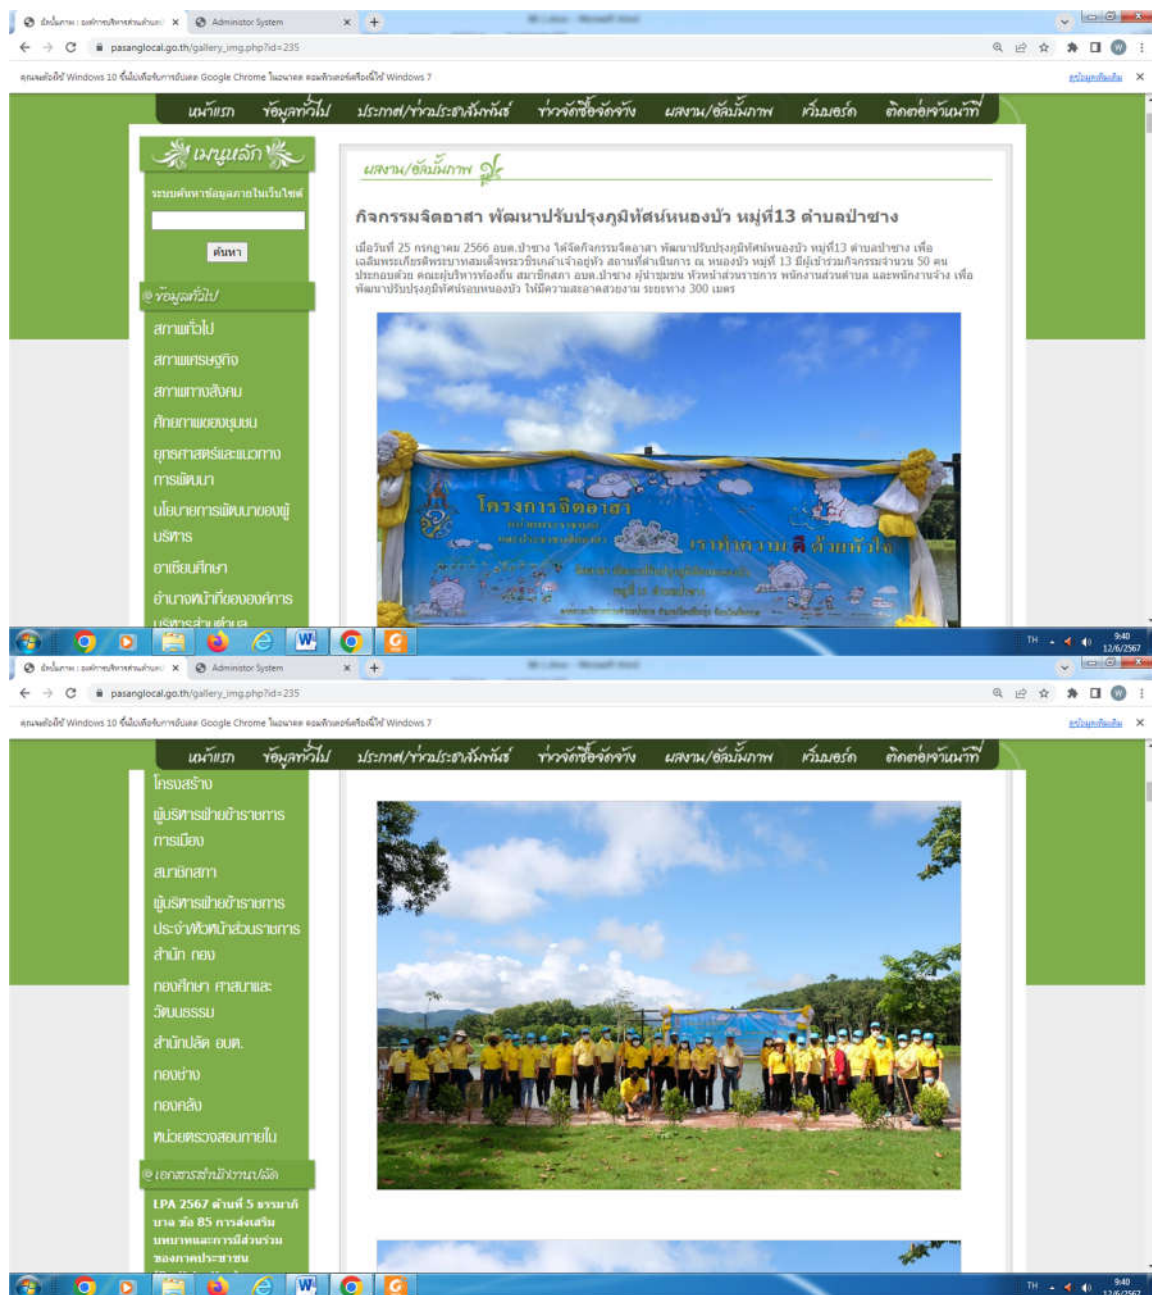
Administrator System
pasanglocal.go.th/gallery_img.php?id=235
คุณกำลังใช้ Windows 10 ซึ่งไม่ได้รับการอัปเดต Google Chrome ในอนาคต คอมพิวเตอร์เครื่องนี้ใช้ Windows 7

หน้าแรก ข้อมูลทั่วไป ประกาศ/ประชาสัมพันธ์ ข่าวจัดซื้อจัดจ้าง ผลงาน/อัลบั้มภาพ เว็บบอร์ด ติดต่อเจ้าหน้าที่

เมนูหลัก
ระบบค้นหาข้อมูลภายในเว็บไซต์
ค้นหา
ข้อมูลทั่วไป
สภาพทั่วไป
สภาพเศรษฐกิจ
สภาพทางสังคม
ศักยภาพของชุมชน
ยุทธศาสตร์และแนวทางการพัฒนา
นโยบายการพัฒนาของผู้บริหาร
อาเซียนศึกษา
อำนาจหน้าที่ขององค์การบริหารส่วนตำบล

ผลงาน/อัลบั้มภาพ

กิจกรรมจิตอาสา พัฒนาปรับปรุงภูมิทัศน์หนองบัว หมู่ที่13 ตำบลป่าซาง

เมื่อวันที่ 25 กรกฎาคม 2566 อบต.ป่าซาง ได้จัดกิจกรรมจิตอาสา พัฒนาปรับปรุงภูมิทัศน์หนองบัว หมู่ที่13 ตำบลป่าซาง เพื่อเฉลิมพระเกียรติพระบาทสมเด็จพระวชิรเกล้าเจ้าอยู่หัว สถานที่ดำเนินการ ณ หนองบัว หมู่ที่ 13 มีผู้เข้าร่วมกิจกรรมจำนวน 50 คน ประกอบด้วย คณะผู้บริหารท้องถิ่น สมาชิกสภา อบต.ป่าซาง ผู้นำชุมชน หัวหน้าส่วนราชการ พนักงานส่วนตำบล และพนักงานจ้าง เพื่อพัฒนาปรับปรุงภูมิทัศน์รอบหนองบัว ให้มีความสะอาดสวยงาม ระยะทาง 300 เมตร

โครงการจิตอาสา
เราทำความ ดี ด้วยหัวใจ
หมู่ที่ 13 ตำบลป่าซาง

TH 9:40 12/6/2567

Administrator System
pasanglocal.go.th/gallery_img.php?id=235
คุณกำลังใช้ Windows 10 ซึ่งไม่ได้รับการอัปเดต Google Chrome ในอนาคต คอมพิวเตอร์เครื่องนี้ใช้ Windows 7

หน้าแรก ข้อมูลทั่วไป ประกาศ/ประชาสัมพันธ์ ข่าวจัดซื้อจัดจ้าง ผลงาน/อัลบั้มภาพ เว็บบอร์ด ติดต่อเจ้าหน้าที่

โครงสร้าง
ผู้บริหารฝ่ายข้าราชการการเมือง
สมาชิกสภา
ผู้บริหารฝ่ายข้าราชการประจำ/หัวหน้าส่วนราชการ สำนัก กอง
กองศึกษา ศาสนาและวัฒนธรรม
สำนักปลัด อบต.
กองช่าง
กองคลัง
หน่วยตรวจสอบภายใน
เอกสารสำนักงาน/ผัง
LPA 2567 ด้านที่ 5 ธรรมาภิบาล ข้อ 85 การส่งเสริมบทบาทและการมีส่วนร่วมของภาคประชาชน

TH 9:40 12/6/2567